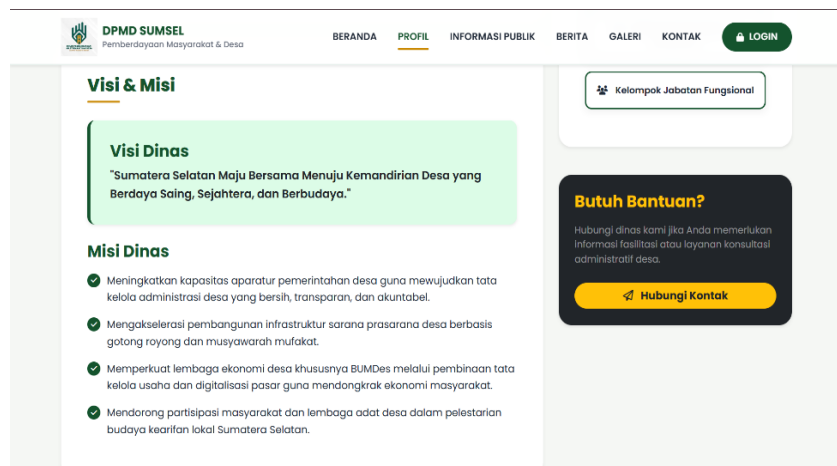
DPMD SUMSEL
Pemberdayaan Masyarakat & Desa

BERANDA PROFIL INFORMASI PUBLIK BERITA GALERI KONTAK LOGIN

Visi & Misi

Visi Dinas

"Sumatera Selatan Maju Bersama Menuju Kemandirian Desa yang Berdaya Saing, Sejahtera, dan Berbudaya."

Misi Dinas

Meningkatkan kapasitas aparatur pemerintahan desa guna mewujudkan tata kelola administrasi desa yang bersih, transparan, dan akuntabel.

Mengakselerasi pembangunan infrastruktur sarana prasarana desa berbasis gotong royong dan musyawarah mufakat.

Memperkuat lembaga ekonomi desa khususnya BUMDes melalui pembinaan tata kelola usaha dan digitalisasi pasar guna mendongkrak ekonomi masyarakat.

Mendorong partisipasi masyarakat dan lembaga adat desa dalam pelestarian budaya kearifan lokal Sumatera Selatan.

Kelompok Jabatan Fungsional

Butuh Bantuan?

Hubungi dinas kami jika Anda memerlukan informasi fasilitasi atau layanan konsultasi administratif desa.

Hubungi Kontak